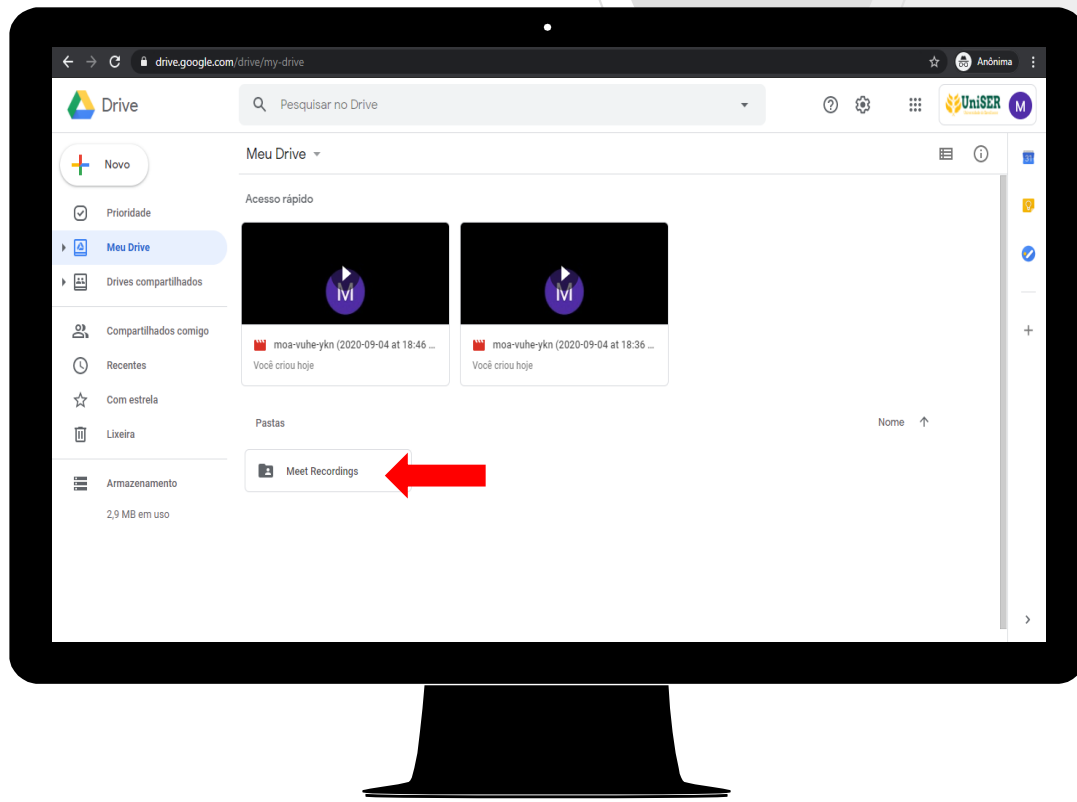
drive.google.com/drive/my-drive

Anônima

Drive

Pesquisar no Drive

UniSER

M

Novo

Prioridade

Meu Drive

Drives compartilhados

Compartilhados comigo

Recentes

Com estrela

Lixeira

Armazenamento

2,9 MB em uso

Meu Drive

Acesso rápido

M

moa-vuhe-ykn (2020-09-04 at 18:46 ...

Você criou hoje

M

moa-vuhe-ykn (2020-09-04 at 18:36 ...

Você criou hoje

Pastas

Nome

Meet Recordings

31